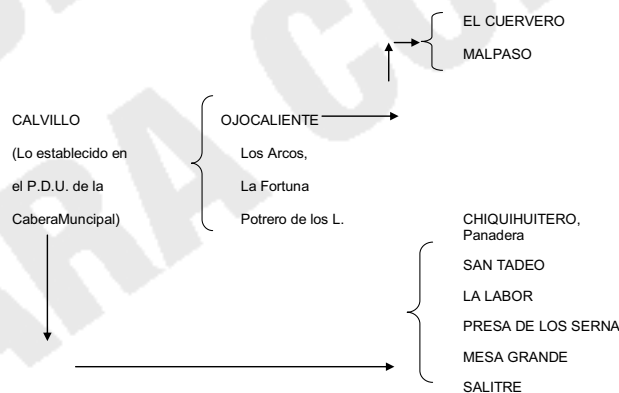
EL CUERVERO
MALPASO

CALVILLO
(Lo establecido en
el P.D.U. de la
CaberaMuncipal)

OJOCALIENTE
Los Arcos,
La Fortuna
Potrero de los L.

CHIQUIHUITERO, Panadera
SAN TADEO
LA LABOR
PRESA DE LOS SERNA
MESA GRANDE
SALITRE